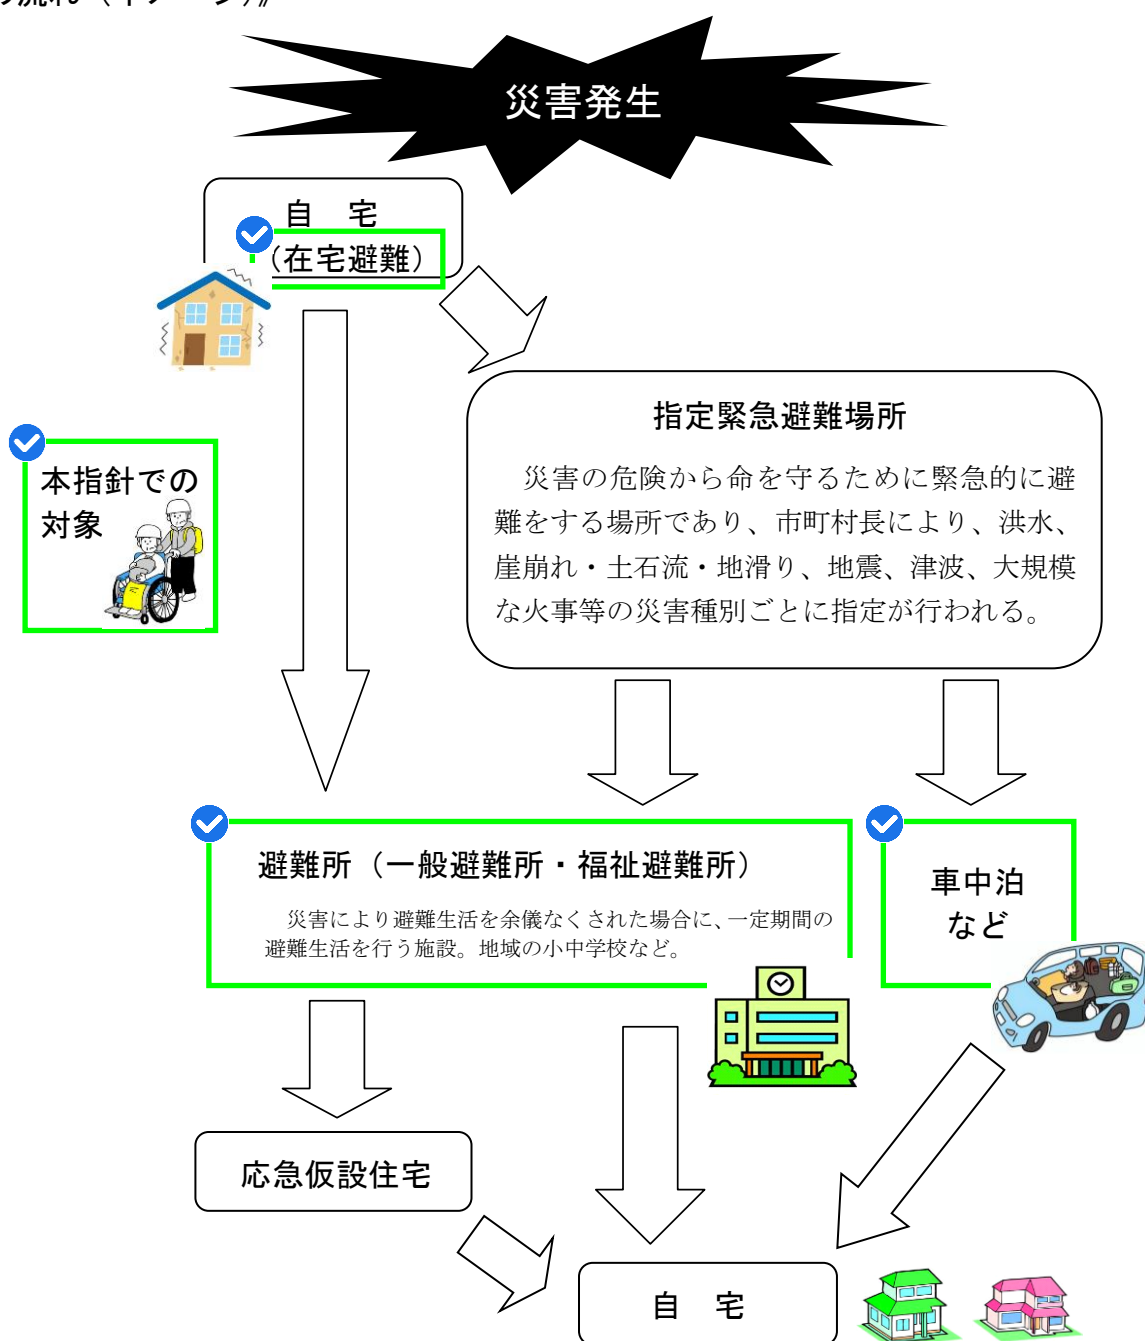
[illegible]

災害発生

自　宅
（在宅避難）

本指針での対象

指定緊急避難場所

災害の危険から命を守るために緊急的に避難をする場所であり、市町村長により、洪水、崖崩れ・土石流・地滑り、地震、津波、大規模な火事等の災害種別ごとに指定が行われる。

避難所（一般避難所・福祉避難所）

災害により避難生活を余儀なくされた場合に、一定期間の避難生活を行う施設。地域の小中学校など。

車中泊
など

応急仮設住宅

自　宅